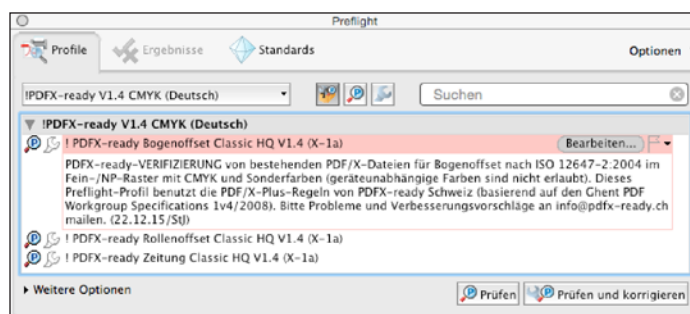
Preflight

Profile Ergebnisse Standards Optionen

!PDFX-ready V1.4 CMYK (Deutsch)

Suchen

!PDFX-ready V1.4 CMYK (Deutsch)

! PDFX-ready Bogenoffset Classic HQ V1.4 (X-1a)

Bearbeiten...

PDFX-ready-VERIFIZIERUNG von bestehenden PDF/X-Dateien für Bogenoffset nach ISO 12647-2:2004 im Fein-/NP-Raster mit CMYK und Sonderfarben (geräteunabhängige Farben sind nicht erlaubt). Dieses Preflight-Profil benutzt die PDF/X-Plus-Regeln von PDFX-ready Schweiz (basierend auf den Ghent PDF Workgroup Specifications 1v4/2008). Bitte Probleme und Verbesserungsvorschläge an info@pdfx-ready.ch mailen. (22.12.15/StJ)

! PDFX-ready Rollenoffset Classic HQ V1.4 (X-1a)

! PDFX-ready Zeitung Classic HQ V1.4 (X-1a)

Weitere Optionen

Prüfen

Prüfen und korrigieren